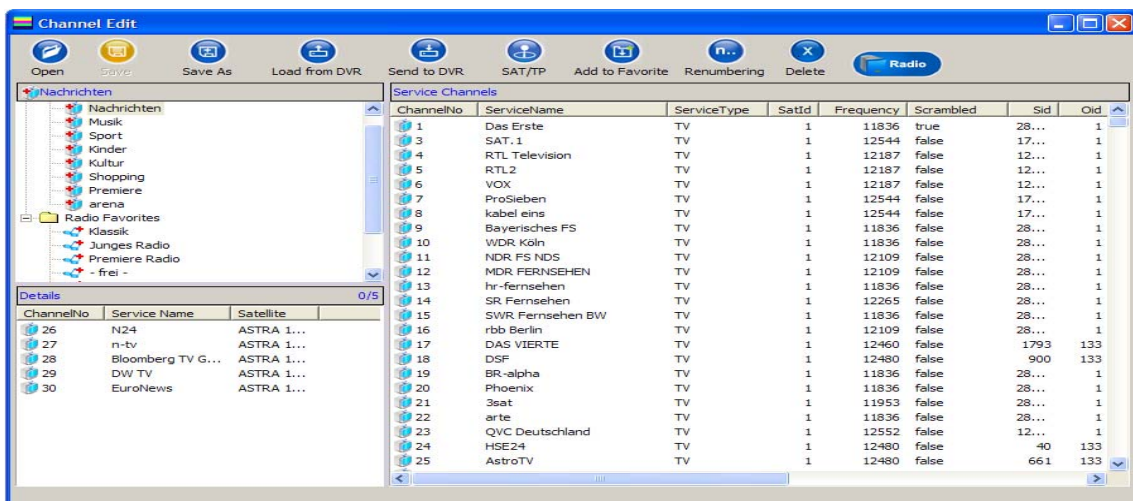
Channel Edit

Open Save Save As Load from DVR Send to DVR SAT/TP Add to Favorite Renumbering Delete Radio

Nachrichten
Nachrichten
Musik
Sport
Kinder
Kultur
Shopping
Premiere
arena
Radio Favorites
Klassik
Junges Radio
Premiere Radio
- frei -

Details 0/5

| ChannelNo | Service Name | Satellite |
|---|---|---|
| 26 | N24 | ASTRA 1... |
| 27 | n-tv | ASTRA 1... |
| 28 | Bloomberg TV G... | ASTRA 1... |
| 29 | DW TV | ASTRA 1... |
| 30 | EuroNews | ASTRA 1... |

Service Channels

| ChannelNo | ServiceName | ServiceType | SatId | Frequency | Scrambled | Sid | Oid |
|---|---|---|---|---|---|---|---|
| 1 | Das Erste | TV | 1 | 11836 | true | 28... | 1 |
| 3 | SAT.1 | TV | 1 | 12544 | false | 17... | 1 |
| 4 | RTL Television | TV | 1 | 12187 | false | 12... | 1 |
| 5 | RTL2 | TV | 1 | 12187 | false | 12... | 1 |
| 6 | VOX | TV | 1 | 12187 | false | 12... | 1 |
| 7 | ProSieben | TV | 1 | 12544 | false | 17... | 1 |
| 8 | kabel eins | TV | 1 | 12544 | false | 17... | 1 |
| 9 | Bayerisches FS | TV | 1 | 11836 | false | 28... | 1 |
| 10 | WDR Köln | TV | 1 | 11836 | false | 28... | 1 |
| 11 | NDR FS NDS | TV | 1 | 12109 | false | 28... | 1 |
| 12 | MDR FERNSEHEN | TV | 1 | 12109 | false | 28... | 1 |
| 13 | hr-fernsehen | TV | 1 | 11836 | false | 28... | 1 |
| 14 | SR Fernsehen | TV | 1 | 12265 | false | 28... | 1 |
| 15 | SWR Fernsehen BW | TV | 1 | 11836 | false | 28... | 1 |
| 16 | rbb Berlin | TV | 1 | 12109 | false | 28... | 1 |
| 17 | DAS VIERTE | TV | 1 | 12460 | false | 1793 | 133 |
| 18 | DSF | TV | 1 | 12480 | false | 900 | 133 |
| 19 | BR-alpha | TV | 1 | 11836 | false | 28... | 1 |
| 20 | Phoenix | TV | 1 | 11836 | false | 28... | 1 |
| 21 | 3sat | TV | 1 | 11953 | false | 28... | 1 |
| 22 | arte | TV | 1 | 11836 | false | 28... | 1 |
| 23 | QVC Deutschland | TV | 1 | 12552 | false | 12... | 1 |
| 24 | HSE24 | TV | 1 | 12480 | false | 40 | 133 |
| 25 | AstroTV | TV | 1 | 12480 | false | 661 | 133 |